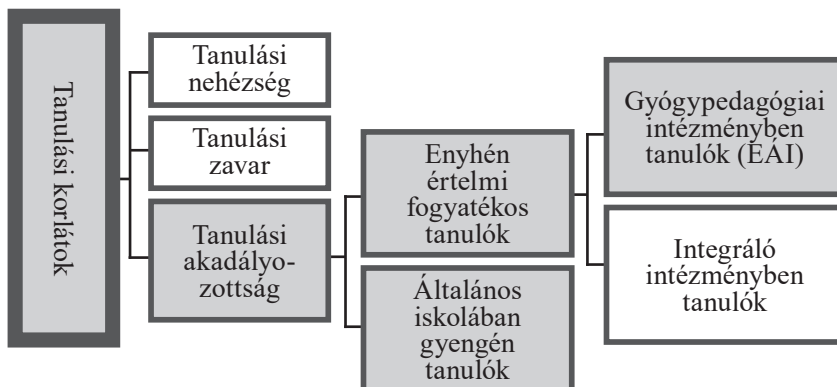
Tanulási korlátok

Tanulási nehézség

Tanulási zavar

Tanulási akadályozottság

Enyhén értelmi fogyatékos tanulók

Általános iskolában gyengén tanulók

Gyógypedagógiai intézményben tanulók (EAI)

Integráló intézményben tanulók